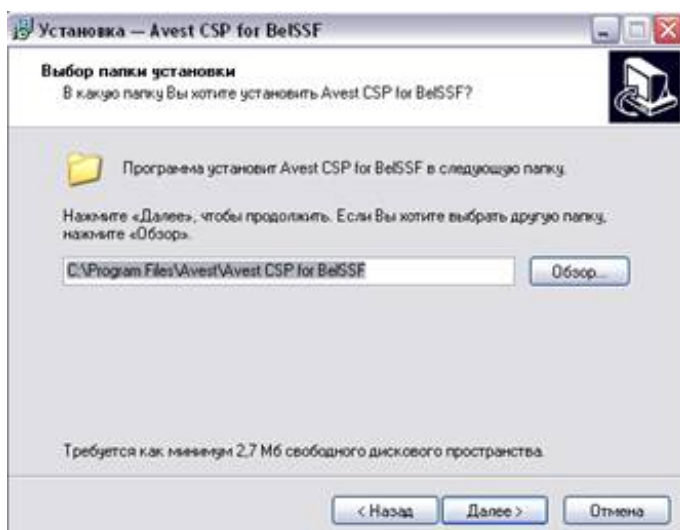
Установка — Avest CSP for BelSSF

Выбор папки установки
В какую папку Вы хотите установить Avest CSP for BelSSF?

Программа установит Avest CSP for BelSSF в следующую папку.

Нажмите «Далее», чтобы продолжить. Если Вы хотите выбрать другую папку, нажмите «Обзор».

C:\Program Files\Avest\Avest CSP for BelSSF

Обзор...

Требуется как минимум 2,7 Мб свободного дискового пространства.

< Назад

Далее >

Отмена